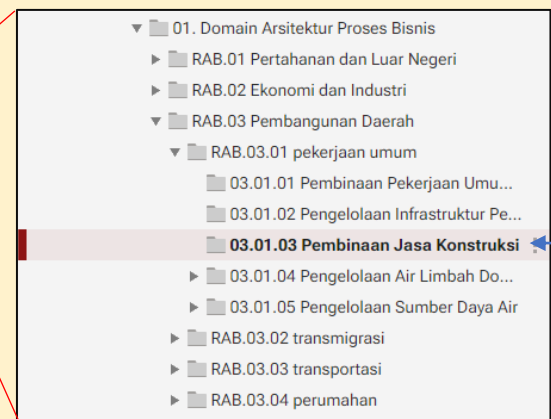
01. Domain Arsitektur Proses Bisnis
RAB.01 Pertahanan dan Luar Negeri
RAB.02 Ekonomi dan Industri
RAB.03 Pembangunan Daerah
RAB.03.01 pekerjaan umum
03.01.01 Pembinaan Pekerjaan Umu...
03.01.02 Pengelolaan Infrastruktur Pe...
03.01.03 Pembinaan Jasa Konstruksi
03.01.04 Pengelolaan Air Limbah Do...
03.01.05 Pengelolaan Sumber Daya Air
RAB.03.02 transmigrasi
RAB.03.03 transportasi
RAB.03.04 perumahan